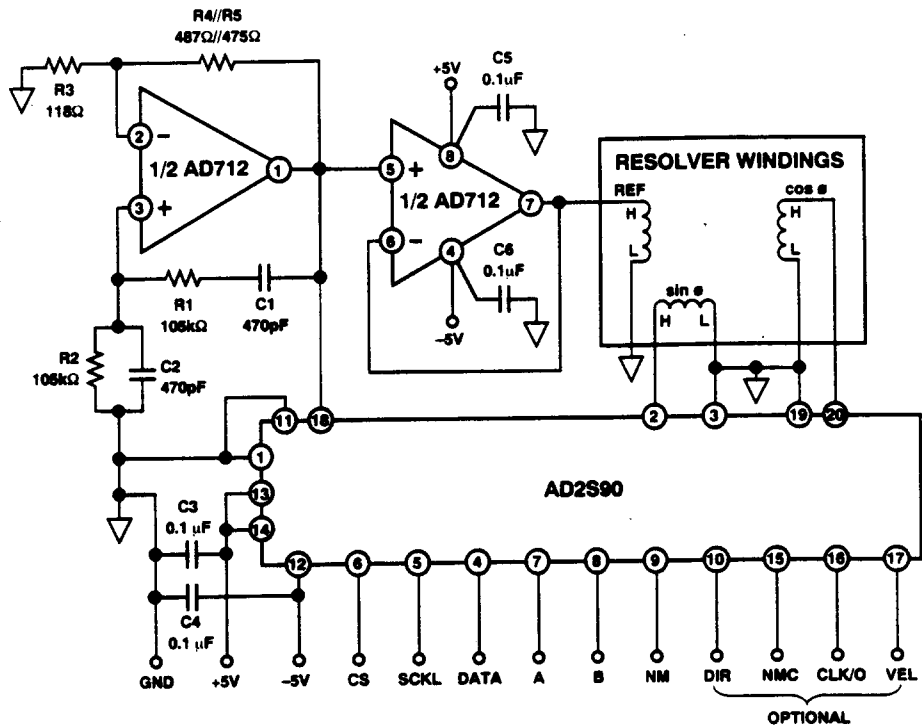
R4//R5
487Ω//475Ω

R3
118Ω

2 –
1/2 AD712
1
3 +

+5V
C5
0.1uF

5 +
8
1/2 AD712
7
6 –
4
C6
0.1uF
–5V

RESOLVER WINDINGS
REF
H
L
cos θ
H
L
sin θ
H L

R1
105kΩ
C1
470pF

R2
105kΩ
C2
470pF

11
18
1
13
14
12

2
3
19
20

AD2S90

C3
0.1 µF
C4
0.1 µF

6
5
4
7
8
9
10
15
16
17

GND
+5V
–5V
CS
SCKL
DATA
A
B
NM
DIR
NMC
CLK/O
VEL

OPTIONAL